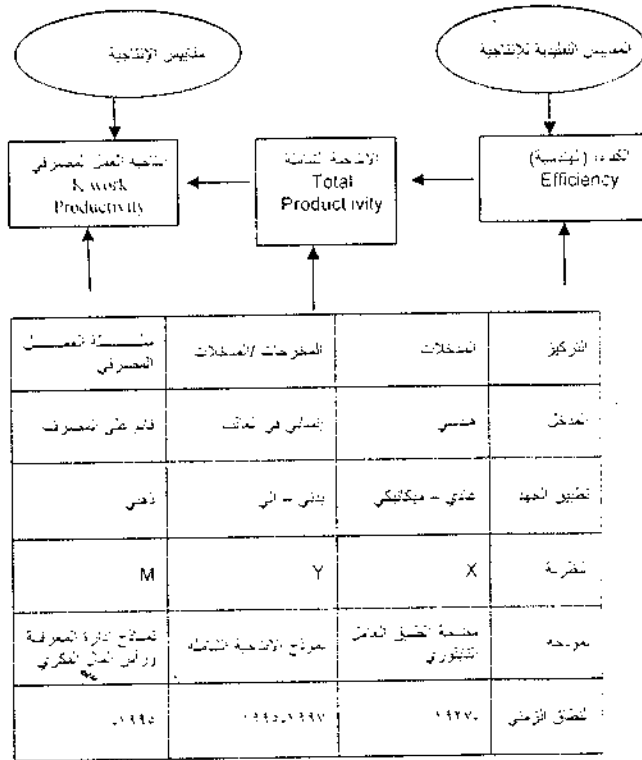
مقاييس الإنتاجية

المقاييس التقليدية للإنتاجية

إنتاجية العمل المعرفي
K work Productivity

الإنتاجية الشاملة
Total Productivity

الكفاءة (الهندسية)
Efficiency

| منتجـــات العمـــل المعرفي | المخرجات /المدخلات | المدخلات | التركيز |
|---|---|---|---|
| قائم على المعرفة | تعامل مع العلاقات | هندسي | المدخل |
| ذهني | بدني - آلي | عضلي - ميكانيكي | تطبيق الجهد |
| M | Y | X | نظرية |
| نماذج إدارة المعرفة ورأس المال الفكري | نموذج الإنتاجية الشاملة | منحنيات التعلم العامل التايلوري | نموذجه |
| ١٩٩٥ | ١٩٩٥-١٩٩٧ | ١٩٢٧ | النطاق الزمني |